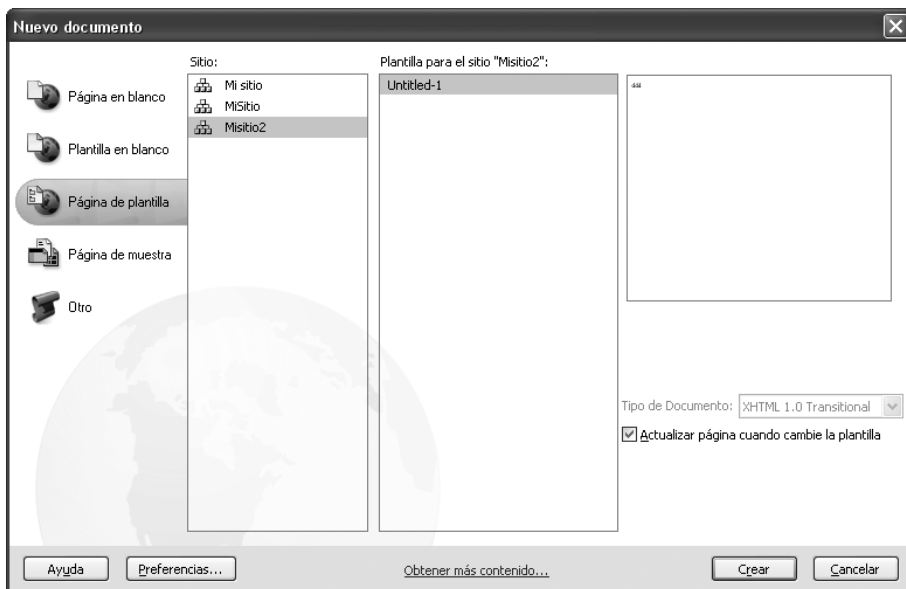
Nuevo documento

Página en blanco

Plantilla en blanco

Página de plantilla

Página de muestra

Otro

Sitio:

Mi sitio

MiSitio

Misitio2

Plantilla para el sitio "Misitio2":

Untitled-1

Tipo de Documento: XHTML 1.0 Transitional

Actualizar página cuando cambie la plantilla

Ayuda

Preferencias...

Obtener más contenido...

Crear

Cancelar